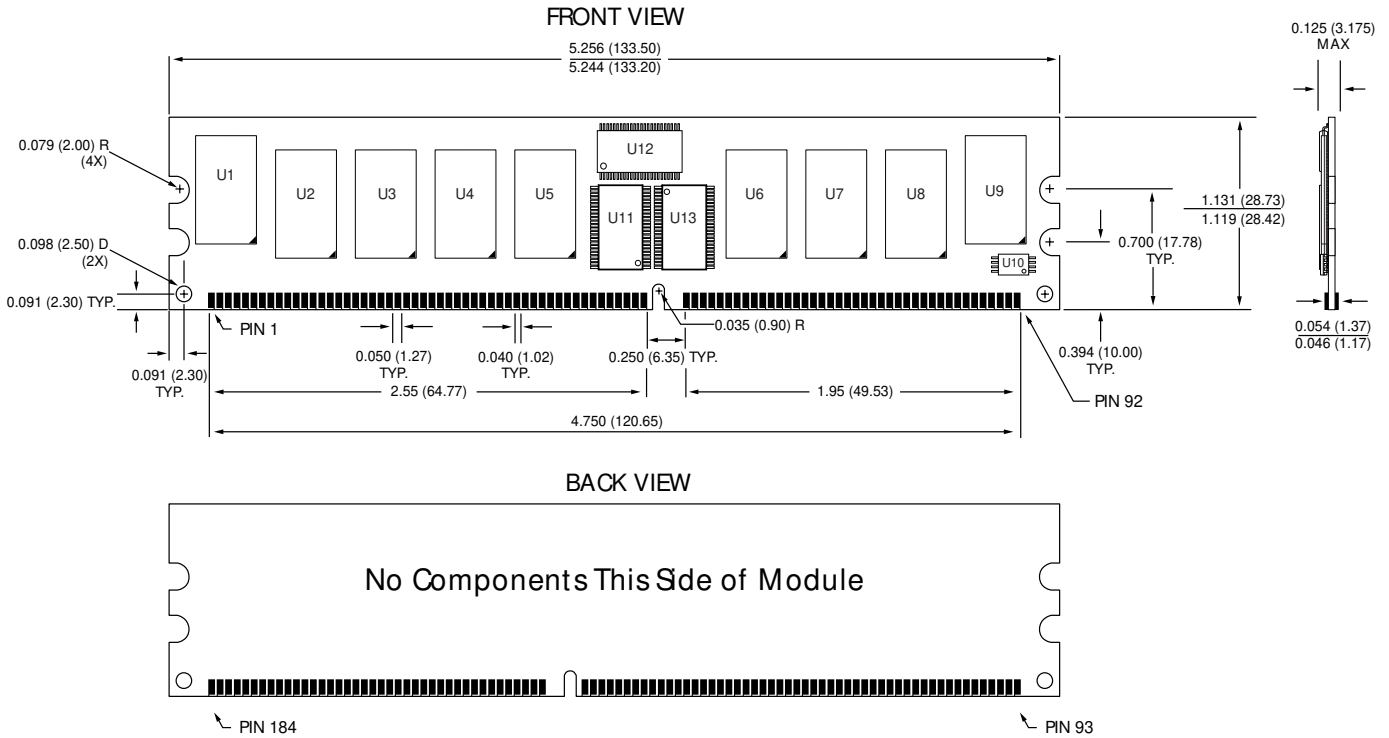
FRONT VIEW

5.256 (133.50)
5.244 (133.20)

0.125 (3.175)
MAX

0.079 (2.00) R
(4X)

U1 U2 U3 U4 U5 U12 U11 U13 U6 U7 U8 U9 U10

0.098 (2.50) D
(2X)

0.091 (2.30) TYP.

1.131 (28.73)
1.119 (28.42)

0.700 (17.78)
TYP.

PIN 1

0.035 (0.90) R

0.050 (1.27)
TYP.

0.040 (1.02)
TYP.

0.250 (6.35) TYP.

0.394 (10.00)
TYP.

0.054 (1.37)
0.046 (1.17)

0.091 (2.30)
TYP.

2.55 (64.77)

1.95 (49.53)

PIN 92

4.750 (120.65)

BACK VIEW

No Components This Side of Module

PIN 184

PIN 93